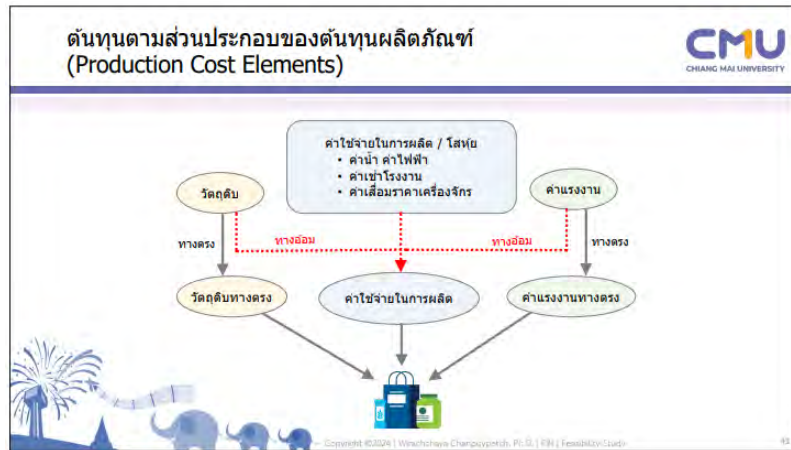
ต้นทุนตามส่วนประกอบของต้นทุนผลิตภัณฑ์
(Production Cost Elements)

CMU
CHIANG MAI UNIVERSITY

ค่าใช้จ่ายในการผลิต / โสหุ้ย
• ค่าน้ำ ค่าไฟฟ้า
• ค่าเช่าโรงงาน
• ค่าเสื่อมราคาเครื่องจักร

วัตถุดิบ

ค่าแรงงาน

ทางตรง

ทางอ้อม

ทางอ้อม

ทางตรง

วัตถุดิบทางตรง

ค่าใช้จ่ายในการผลิต

ค่าแรงงานทางตรง

Copyright ©2024 | Wirachchaya Chanpuypetch, Ph.D. | FIN | Feasibility Study

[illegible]